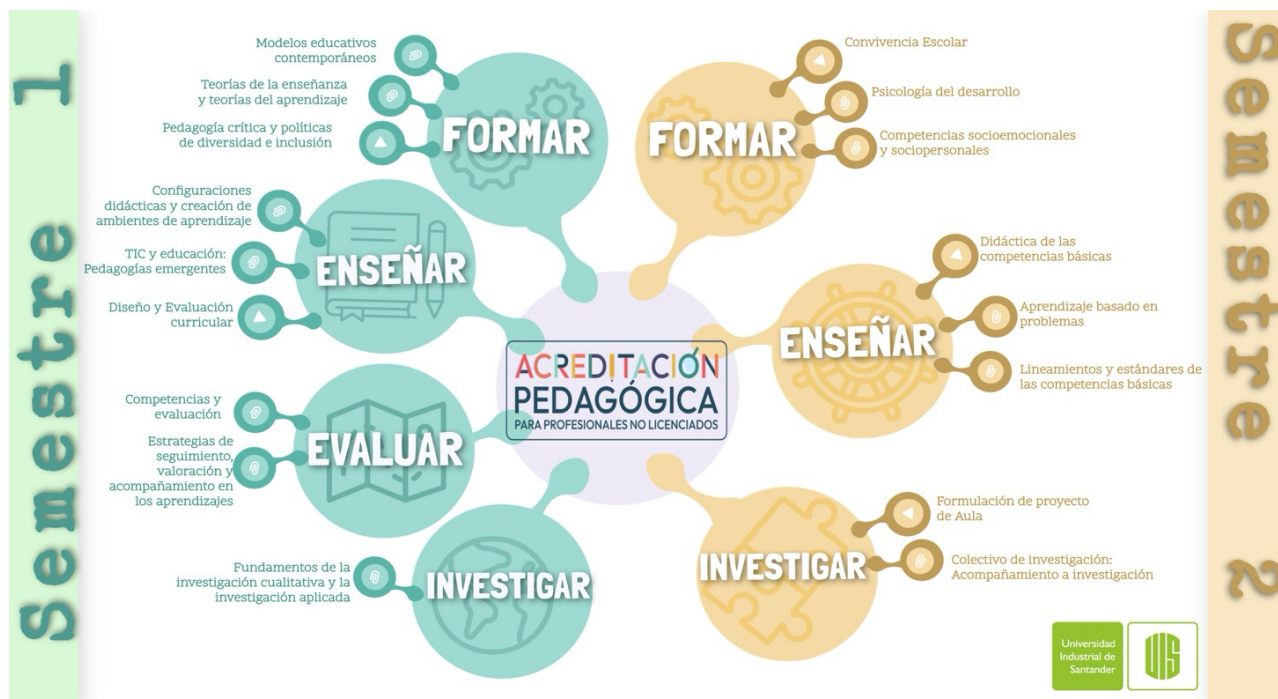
Semestre 1

Modelos educativos contemporáneos

Teorías de la enseñanza y teorías del aprendizaje

Pedagogía crítica y políticas de diversidad e inclusión

FORMAR

Configuraciones didácticas y creación de ambientes de aprendizaje

TIC y educación: Pedagogías emergentes

Diseño y Evaluación curricular

ENSEÑAR

Competencias y evaluación

Estrategias de seguimiento, valoración y acompañamiento en los aprendizajes

EVALUAR

Fundamentos de la investigación cualitativa y la investigación aplicada

INVESTIGAR

ACREDITACIÓN PEDAGÓGICA PARA PROFESIONALES NO LICENCIADOS

FORMAR

Convivencia Escolar

Psicología del desarrollo

Competencias socioemocionales y sociopersonales

Didáctica de las competencias básicas

Aprendizaje basado en problemas

Lineamientos y estándares de las competencias básicas

ENSEÑAR

Formulación de proyecto de Aula

Colectivo de investigación: Acompañamiento a investigación

INVESTIGAR

Semestre 2

Universidad Industrial de Santander

UIS